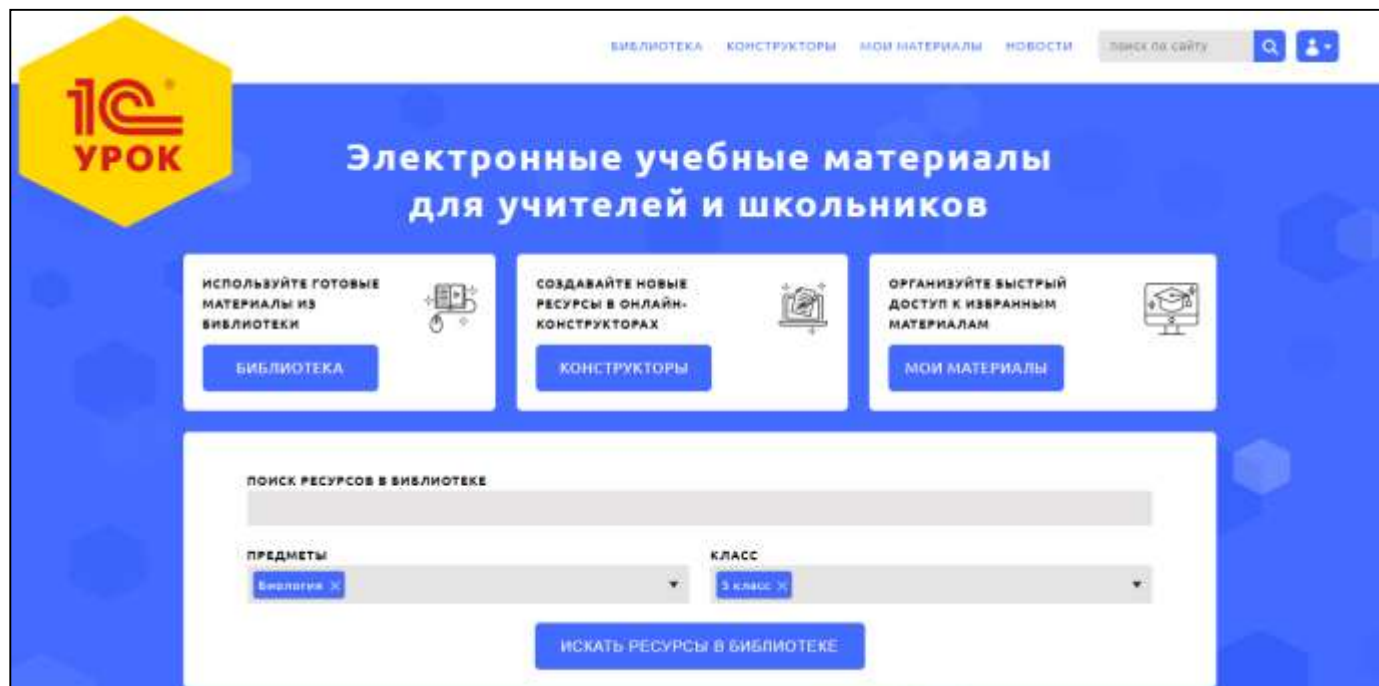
1С УРОК

БИБЛИОТЕКА КОНСТРУКТОРЫ МОИ МАТЕРИАЛЫ НОВОСТИ поиск по сайту

Электронные учебные материалы для учителей и школьников

ИСПОЛЬЗУЙТЕ ГОТОВЫЕ МАТЕРИАЛЫ ИЗ БИБЛИОТЕКИ

БИБЛИОТЕКА

СОЗДАВАЙТЕ НОВЫЕ РЕСУРСЫ В ОНЛАЙН-КОНСТРУКТОРАХ

КОНСТРУКТОРЫ

ОРГАНИЗУЙТЕ БЫСТРЫЙ ДОСТУП К ИЗБРАННЫМ МАТЕРИАЛАМ

МОИ МАТЕРИАЛЫ

ПОИСК РЕСУРСОВ В БИБЛИОТЕКЕ

ПРЕДМЕТЫ

Биология ×

КЛАСС

5 класс ×

ИСКАТЬ РЕСУРСЫ В БИБЛИОТЕКЕ